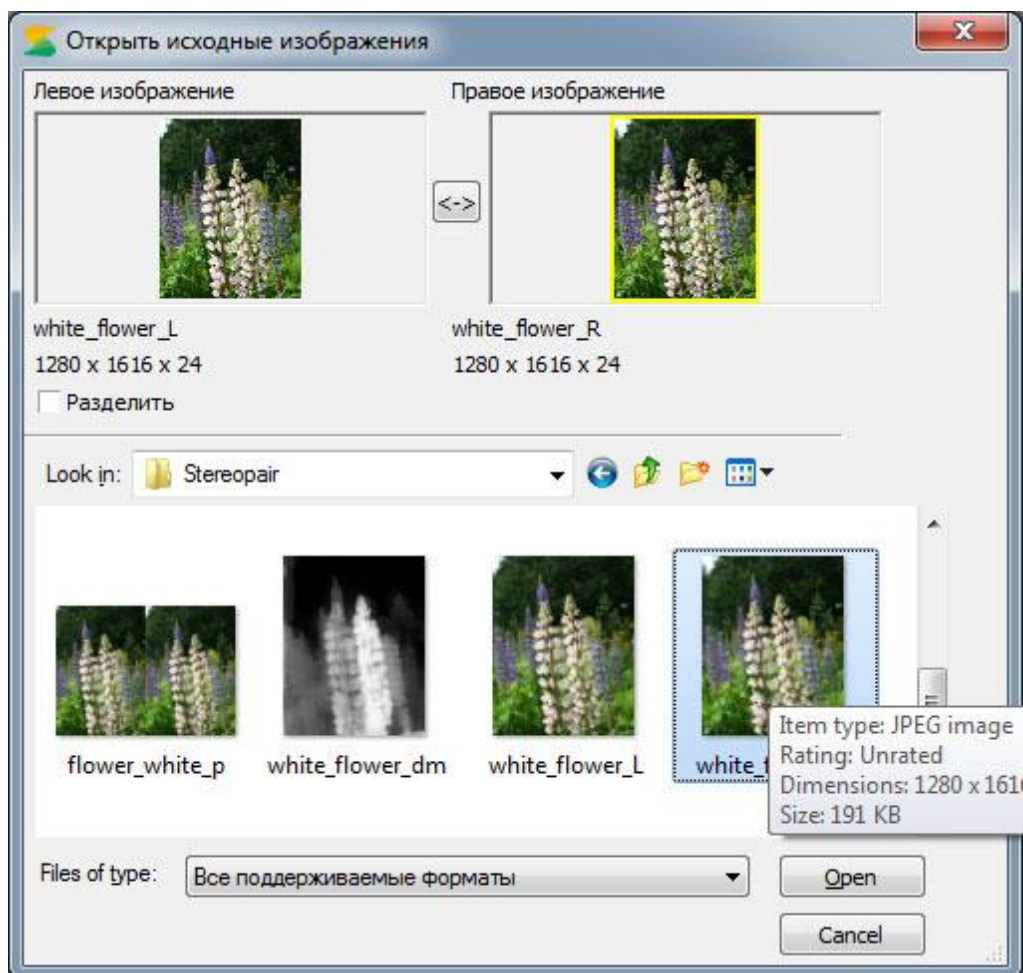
Открыть исходные изображения

Левое изображение

Правое изображение

<->

white_flower_L
1280 x 1616 x 24

white_flower_R
1280 x 1616 x 24

Разделить

Look in: Stereopair

flower_white_p

white_flower_dm

white_flower_L

white_f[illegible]

Item type: JPEG image
Rating: Unrated
Dimensions: 1280 x 161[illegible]
Size: 191 KB

Files of type: Все поддерживаемые форматы

Open

Cancel